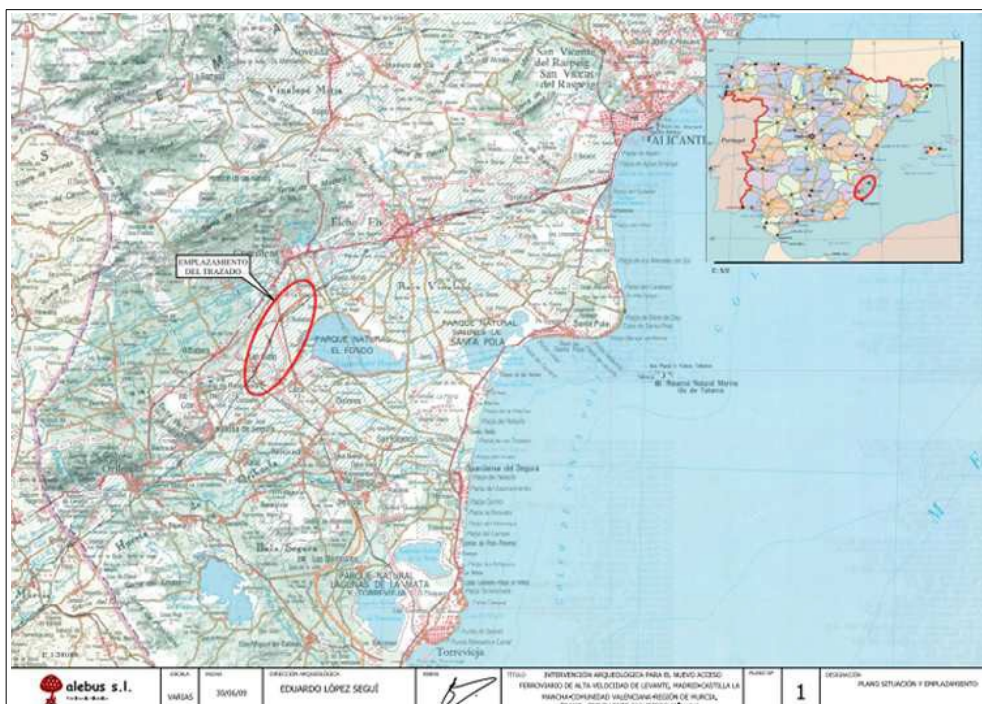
Novelda

San Vicente del Raspeig
San Vicent del Raspeig

Vinalopó Mitjà

ALICANTE

Elx
Elche

EMPLAZAMIENTO DEL TRAZADO

PARQUE NATURAL EL FONDO

PARQUE NATURAL SALINES DE SANTA POLA

Santa Pola

Isla de Tabarca

Guardamar del Segura

Bajo Segura

PARQUE NATURAL LAGUNAS DE LA MATA TORREVIEJA

Torrevieja

Orihuela

Portugal

E. 1:200.000

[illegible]

alebus s.l.

ESCALA
VARIAS

FECHA
30/06/09

DIRECCIÓN ARQUEOLÓGICA
EDUARDO LÓPEZ SEGUÍ

FIRMA

TÍTULO
INTERVENCIÓN ARQUEOLÓGICA PARA EL NUEVO ACCESO FERROVIARIO DE ALTA VELOCIDAD DE LEVANTE. MADRID-CASTILLA LA MANCHA-COMUNIDAD VALENCIANA-REGIÓN DE MURCIA. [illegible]

PLANO Nº
1

DESIGNACIÓN
PLANO SITUACIÓN Y EMPLAZAMIENTO